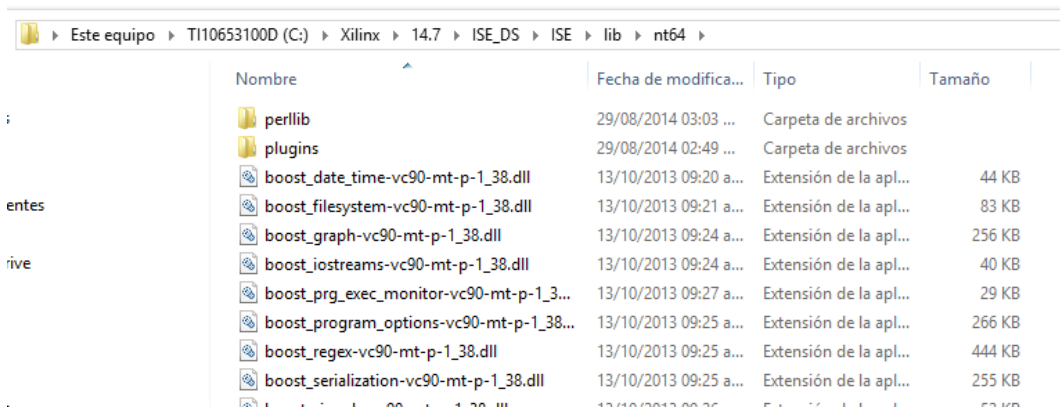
Este equipo ▸ TI10653100D (C:) ▸ Xilinx ▸ 14.7 ▸ ISE_DS ▸ ISE ▸ lib ▸ nt64 ▸

s
entes
rive

| Nombre | Fecha de modifica... | Tipo | Tamaño |
|---|---|---|---|
| perllib | 29/08/2014 03:03 ... | Carpeta de archivos | |
| plugins | 29/08/2014 02:49 ... | Carpeta de archivos | |
| boost_date_time-vc90-mt-p-1_38.dll | 13/10/2013 09:20 a... | Extensión de la apl... | 44 KB |
| boost_filesystem-vc90-mt-p-1_38.dll | 13/10/2013 09:21 a... | Extensión de la apl... | 83 KB |
| boost_graph-vc90-mt-p-1_38.dll | 13/10/2013 09:24 a... | Extensión de la apl... | 256 KB |
| boost_iostreams-vc90-mt-p-1_38.dll | 13/10/2013 09:24 a... | Extensión de la apl... | 40 KB |
| boost_prg_exec_monitor-vc90-mt-p-1_3... | 13/10/2013 09:27 a... | Extensión de la apl... | 29 KB |
| boost_program_options-vc90-mt-p-1_38... | 13/10/2013 09:25 a... | Extensión de la apl... | 266 KB |
| boost_regex-vc90-mt-p-1_38.dll | 13/10/2013 09:25 a... | Extensión de la apl... | 444 KB |
| boost_serialization-vc90-mt-p-1_38.dll | 13/10/2013 09:25 a... | Extensión de la apl... | 255 KB |
| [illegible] | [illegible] | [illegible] | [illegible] |